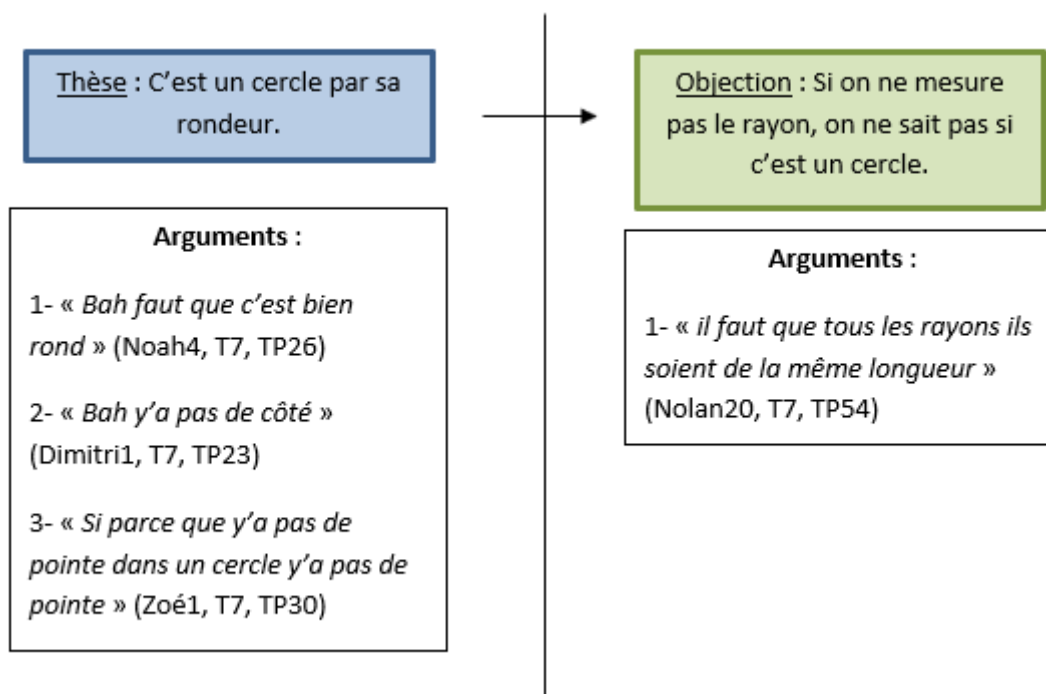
Thèse : C'est un cercle par sa rondeur.

Arguments :

1- « Bah faut que c'est bien rond » (Noah4, T7, TP26)

2- « Bah y'a pas de côté » (Dimitri1, T7, TP23)

3- « Si parce que y'a pas de pointe dans un cercle y'a pas de pointe » (Zoé1, T7, TP30)

Objection : Si on ne mesure pas le rayon, on ne sait pas si c'est un cercle.

Arguments :

1- « il faut que tous les rayons ils soient de la même longueur » (Nolan20, T7, TP54)